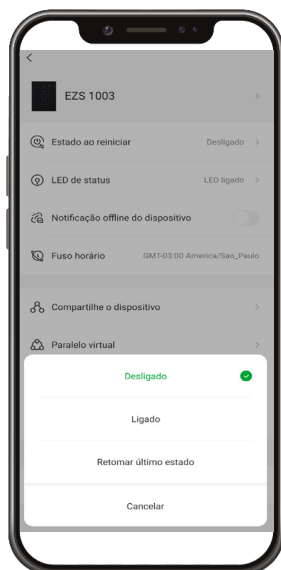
EZS 1003

Estado ao reiniciar Desligado

LED de status LED ligado

Notificação offline do dispositivo

Fuso horário GMT-03:00 America/Sao_Paulo

Compartilhe o dispositivo

Paralelo virtual

Desligado

Ligado

Retomar último estado

Cancelar